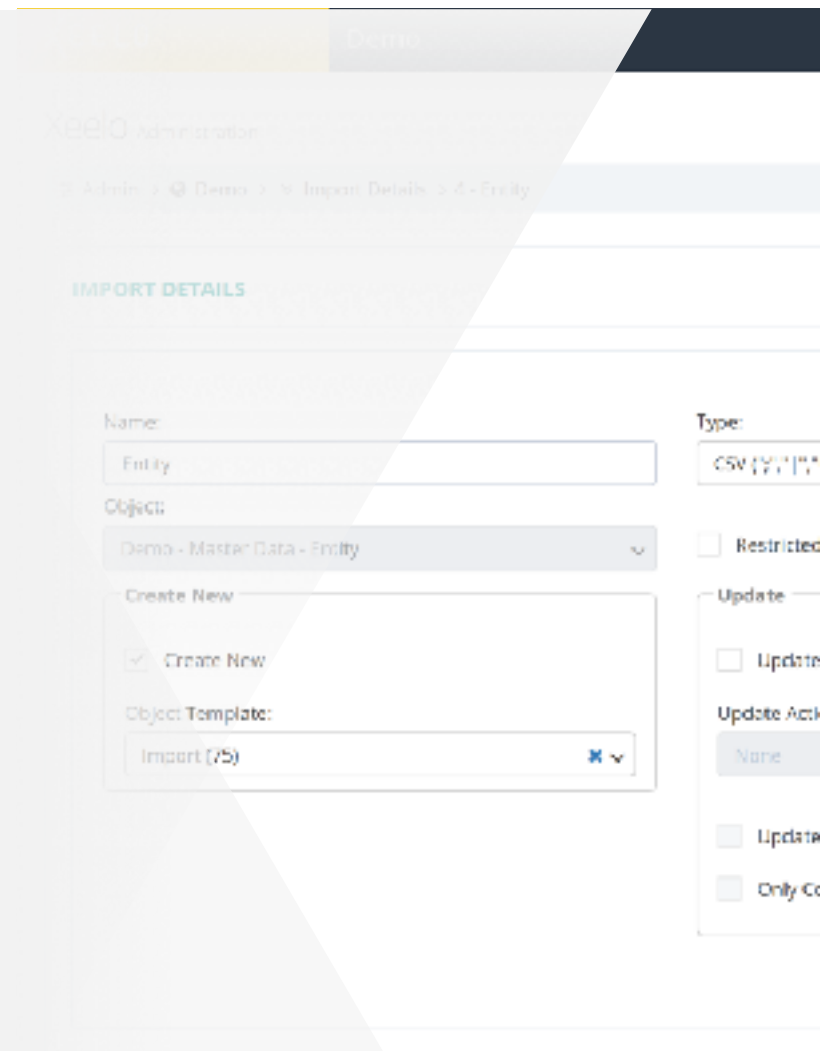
Demo

xeelo Administration

Admin > Demo > Import Details > 4 - Entity

IMPORT DETAILS

Name:

Entity

Object:

Demo - Master Data - Entity

Create New

Create New

Object Template:

Import (75)

Type:

CSV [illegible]

Restricted

Update

Update

Update Acti

None

Update

Only Co